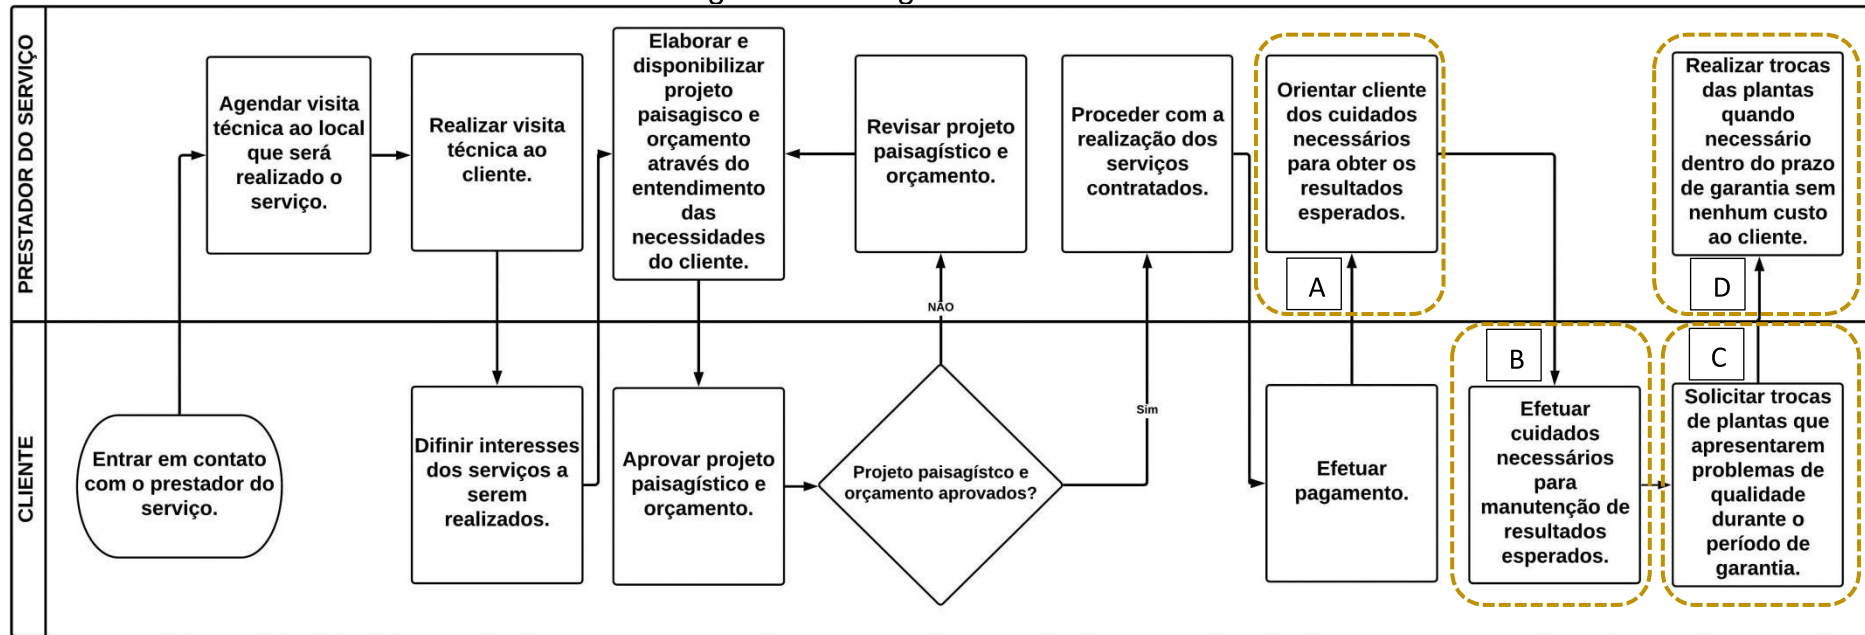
PRESTADOR DO SERVIÇO

CLIENTE

Entrar em contato com o prestador do serviço.

Agendar visita técnica ao local que será realizado o serviço.

Realizar visita técnica ao cliente.

Difinir interesses dos serviços a serem realizados.

Elaborar e disponibilizar projeto paisagisco e orçamento através do entendimento das necessidades do cliente.

Aprovar projeto paisagístico e orçamento.

Projeto paisagístco e orçamento aprovados?

NÃO

Sim

Revisar projeto paisagístico e orçamento.

Proceder com a realização dos serviços contratados.

Efetuar pagamento.

Orientar cliente dos cuidados necessários para obter os resultados esperados.

A

B

Efetuar cuidados necessários para manutenção de resultados esperados.

C

Solicitar trocas de plantas que apresentarem problemas de qualidade durante o período de garantia.

D

Realizar trocas das plantas quando necessário dentro do prazo de garantia sem nenhum custo ao cliente.